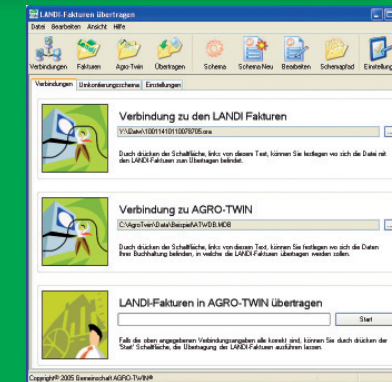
LANDI-Fakturen übertragen

Datei Bearbeiten Ansicht Hilfe

Verbindungen Fakturen Agro-Twin Übertragen Schema Schema Neu Bearbeiten Schemapfad Einstellung

Verbindungen Umkontierungsschema Einstellungen

Verbindung zu den LANDI Fakturen

Y:\Datei\100114101100?8?05.oxe

...

Durch drücken der Schaltfläche, links von diesem Text, können Sie festlegen wo sich die Datei mit den LANDI-Fakturen zum Übertragen befindet.

Verbindung zu AGRO-TWIN

C:\AgroTwin\Daten\Beispiel\ATWDB.MDB

...

Durch drücken der Schaltfläche, links von diesem Text, können Sie festlegen wo sich die Daten Ihrer Buchhaltung befinden, in welche die LANDI-Fakturen übertragen werden sollen.

LANDI-Fakturen in AGRO-TWIN übertragen

Start

Falls die oben angegebenen Verbindungsangaben alle korrekt sind, können Sie durch drücken der 'Start' Schaltfläche, die Übertragung der LANDI-Fakturen ausführen lassen.

Copyright® 2005 Gemeinschaft AGRO-TWIN®